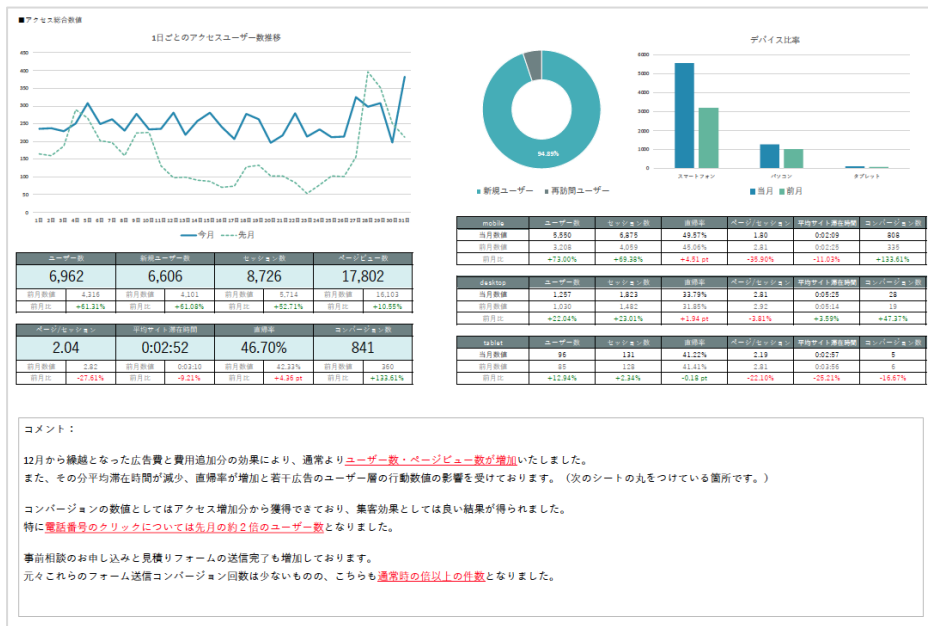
■アクセス総合数値

1日ごとのアクセスユーザー数推移

450
400
350
300
250
200
150
100
50
0

1日 2日 3日 4日 5日 6日 7日 8日 9日 10日 11日 12日 13日 14日 15日 16日 17日 18日 19日 20日 21日 22日 23日 24日 25日 26日 27日 28日 29日 30日 31日

今月 先月

| ユーザー数 | 新規ユーザー数 | セッション数 | ページビュー数 |
|---|---|---|---|
| 6,962 | 6,606 | 8,726 | 17,802 |
| 前月数値 4,316 | 前月数値 4,101 | 前月数値 5,714 | 前月数値 16,103 |
| 前月比 +61.31% | 前月比 +61.08% | 前月比 +52.71% | 前月比 +10.55% |

| ページ/セッション | 平均サイト滞在時間 | 直帰率 | コンバージョン数 |
|---|---|---|---|
| 2.04 | 0:02:52 | 46.70% | 841 |
| 前月数値 2.82 | 前月数値 0:03:10 | 前月数値 42.33% | 前月数値 360 |
| 前月比 -27.61% | 前月比 -9.21% | 前月比 +4.36 pt | 前月比 +133.61% |

94.35%

新規ユーザー 再訪問ユーザー

デバイス比率

6000
5000
4000
3000
2000
1000
0

スマートフォン パソコン タブレット

当月 前月

| mobile | ユーザー数 | セッション数 | 直帰率 | ページ/セッション | 平均サイト滞在時間 | コンバージョン数 |
|---|---|---|---|---|---|---|
| 当月数値 | 5,550 | 6,875 | 49.57% | 1.80 | 0:02:09 | 808 |
| 前月数値 | 3,206 | 4,059 | 45.06% | 2.81 | 0:02:25 | 335 |
| 前月比 | +73.00% | +69.38% | +4.51 pt | -35.90% | -11.03% | +133.61% |

| desktop | ユーザー数 | セッション数 | 直帰率 | ページ/セッション | 平均サイト滞在時間 | コンバージョン数 |
|---|---|---|---|---|---|---|
| 当月数値 | 1,257 | 1,823 | 33.79% | 2.81 | 0:05:25 | 28 |
| 前月数値 | 1,030 | 1,482 | 31.85% | 2.92 | 0:05:14 | 19 |
| 前月比 | +22.04% | +23.01% | +1.94 pt | -3.81% | +3.59% | +47.37% |

| tablet | ユーザー数 | セッション数 | 直帰率 | ページ/セッション | 平均サイト滞在時間 | コンバージョン数 |
|---|---|---|---|---|---|---|
| 当月数値 | 96 | 131 | 41.22% | 2.19 | 0:02:57 | 5 |
| 前月数値 | 85 | 128 | 41.41% | 2.81 | 0:03:56 | 6 |
| 前月比 | +12.94% | +2.34% | -0.18 pt | -22.10% | -25.21% | -16.67% |

コメント：

12月から繰越となった広告費と費用追加分の効果により、通常よりユーザー数・ページビュー数が増加いたしました。
また、その分平均滞在時間が減少、直帰率が増加と若干広告のユーザー層の行動数値の影響を受けております。（次のシートの丸をつけている箇所です。）

コンバージョンの数値としてはアクセス増加分から獲得できており、集客効果としては良い結果が得られました。
特に電話番号のクリックについては先月の約２倍のユーザー数となりました。

事前相談のお申し込みと見積りフォームの送信完了も増加しております。
元々これらのフォーム送信コンバージョン回数は少ないものの、こちらも通常時の倍以上の件数となりました。